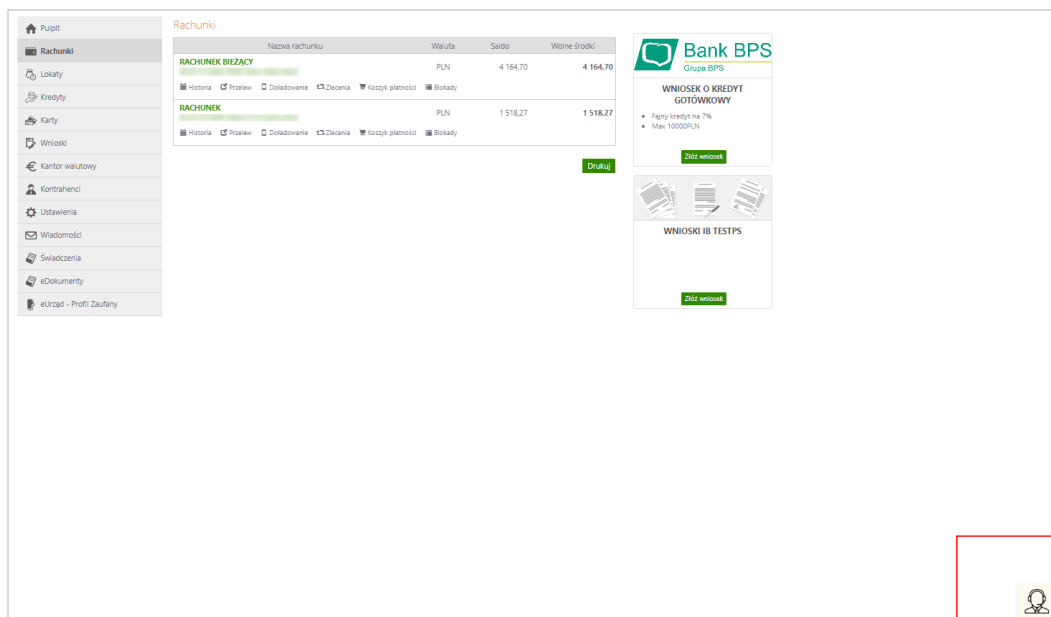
Pulpit
Rachunki
Lokaty
Kredyty
Karty
Wnioski
Kantor walutowy
Kontrahenci
Ustawienia
Wiadomości
Świadczenia
eDokumenty
eUrząd - Profil Zaufany

Rachunki

| Nazwa rachunku | Waluta | Saldo | Wolne środki |
|---|---|---|---|
| RACHUNEK BIEŻĄCY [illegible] | PLN | 4 164,70 | 4 164,70 |
| Historia Przelew Doładowanie Zlecenia Koszyk płatności Blokady | | | |
| RACHUNEK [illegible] | PLN | 1 518,27 | 1 518,27 |
| Historia Przelew Doładowanie Zlecenia Koszyk płatności Blokady | | | |

Drukuj

Bank BPS
Grupa BPS

WNIOSEK O KREDYT GOTÓWKOWY
• Fajny kredyt na 7%
• Max 10000PLN
Złóż wniosek

WNIOSKI IB TESTPS
Złóż wniosek